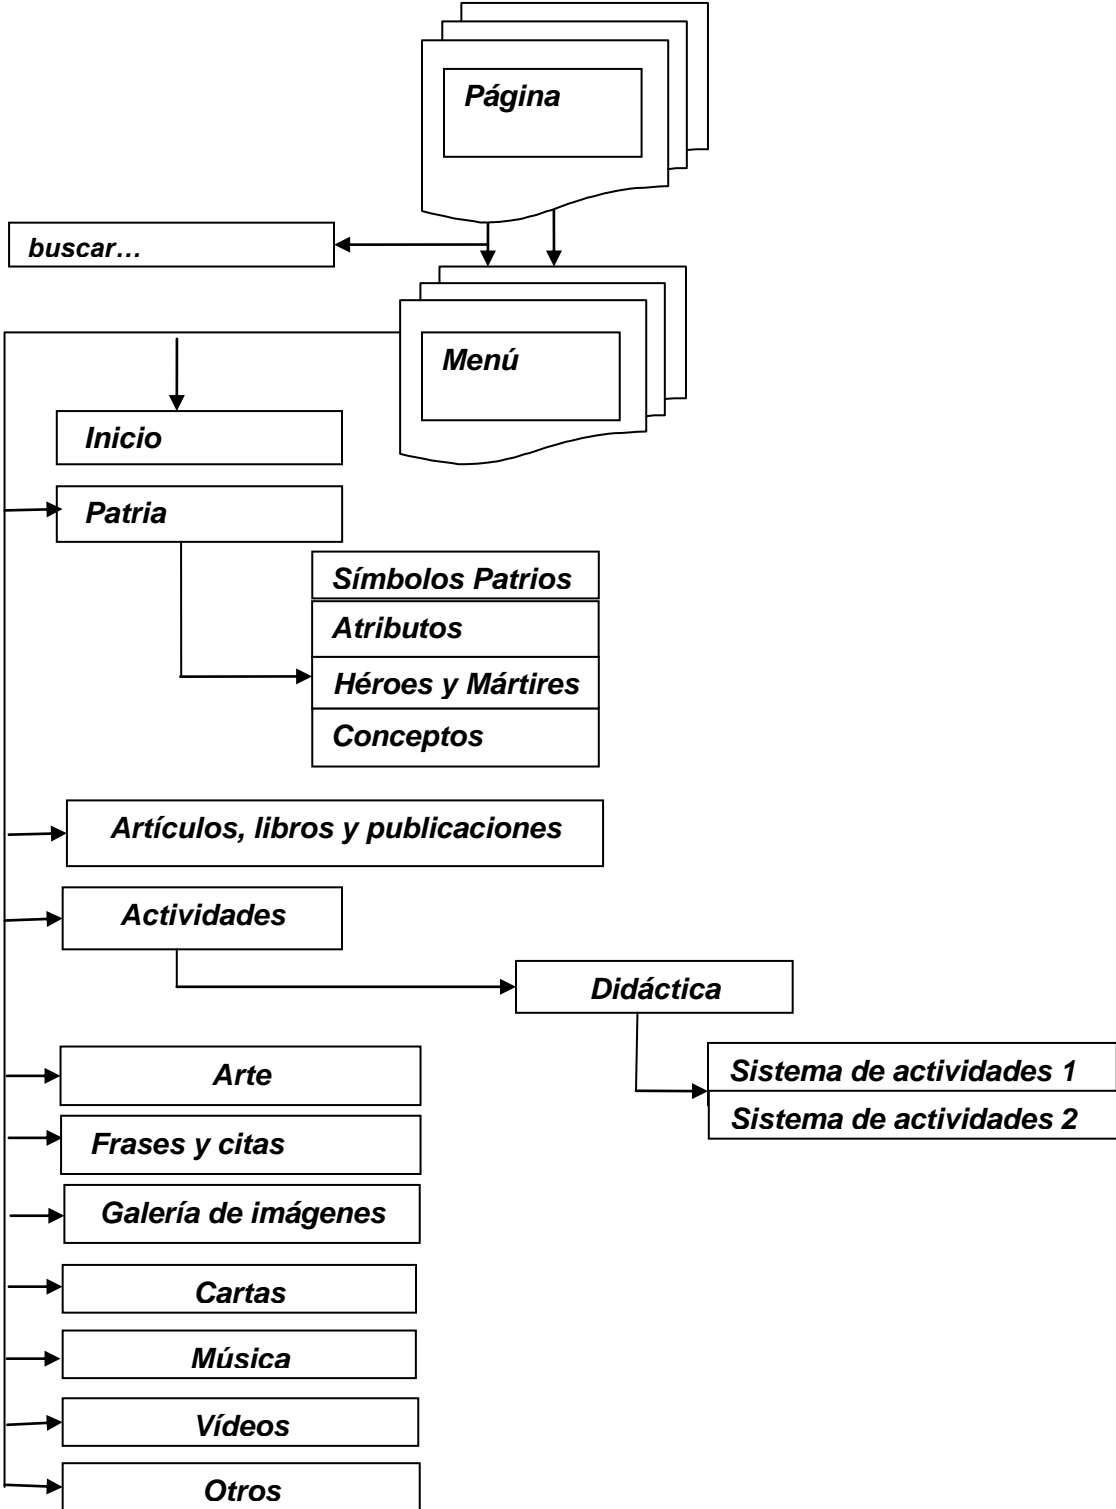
Página

buscar…

Menú

Inicio

Patria

Símbolos Patrios

Atributos

Héroes y Mártires

Conceptos

Artículos, libros y publicaciones

Actividades

Didáctica

Sistema de actividades 1

Sistema de actividades 2

Arte

Frases y citas

Galería de imágenes

Cartas

Música

Vídeos

Otros